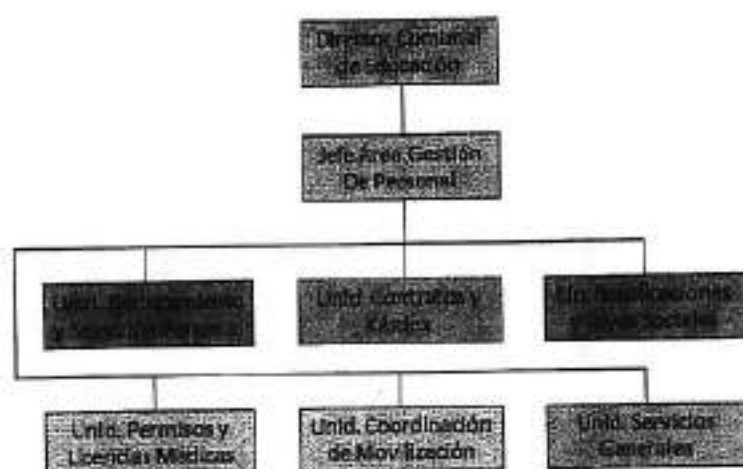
Director Comunal de Educación

Jefe Área Gestión De Personal

Unid. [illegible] y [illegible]

Unid. Contratos y Cargos

Un. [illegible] y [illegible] Sociales

Unid. Permisos y Licencias Médicas

Unid. Coordinación de Movilización

Unid. Servicios Generales